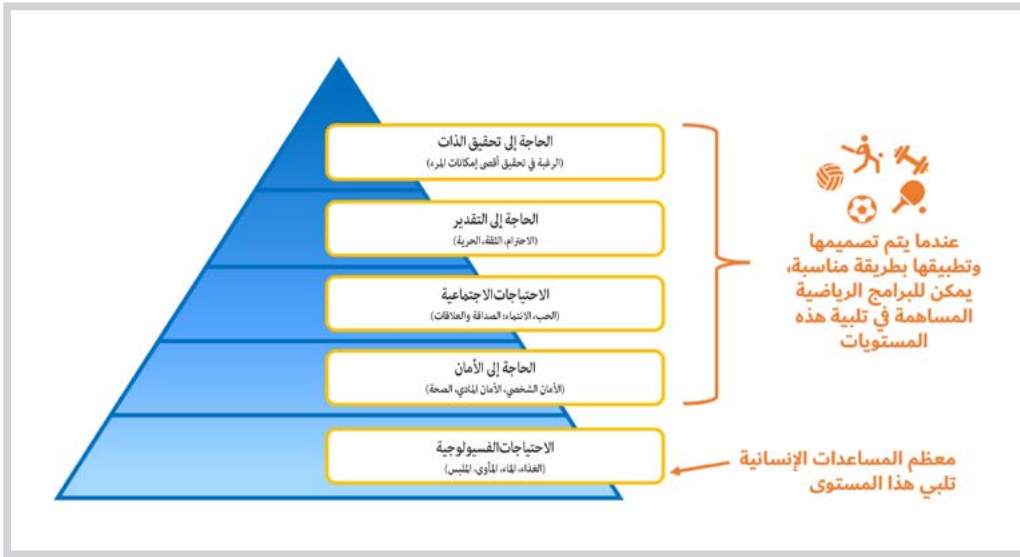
الحاجة إلى تحقيق الذات
(الرغبة في تحقيق أقصى إمكانات المرء)

الحاجة إلى التقدير
(الاحترام، الثقة، الحرية)

الاحتياجات الاجتماعية
(الحب، الانتماء، الصداقة والعلاقات)

الحاجة إلى الأمان
(الأمان الشخصي، الأمان المادي، الصحة)

الاحتياجات الفسيولوجية
(الغذاء، الماء، المأوى، الملبس)

عندما يتم تصميمها وتطبيقها بطريقة مناسبة، يمكن للبرامج الرياضية المساهمة في تلبية هذه المستويات

معظم المساعدات الإنسانية تلبي هذا المستوى